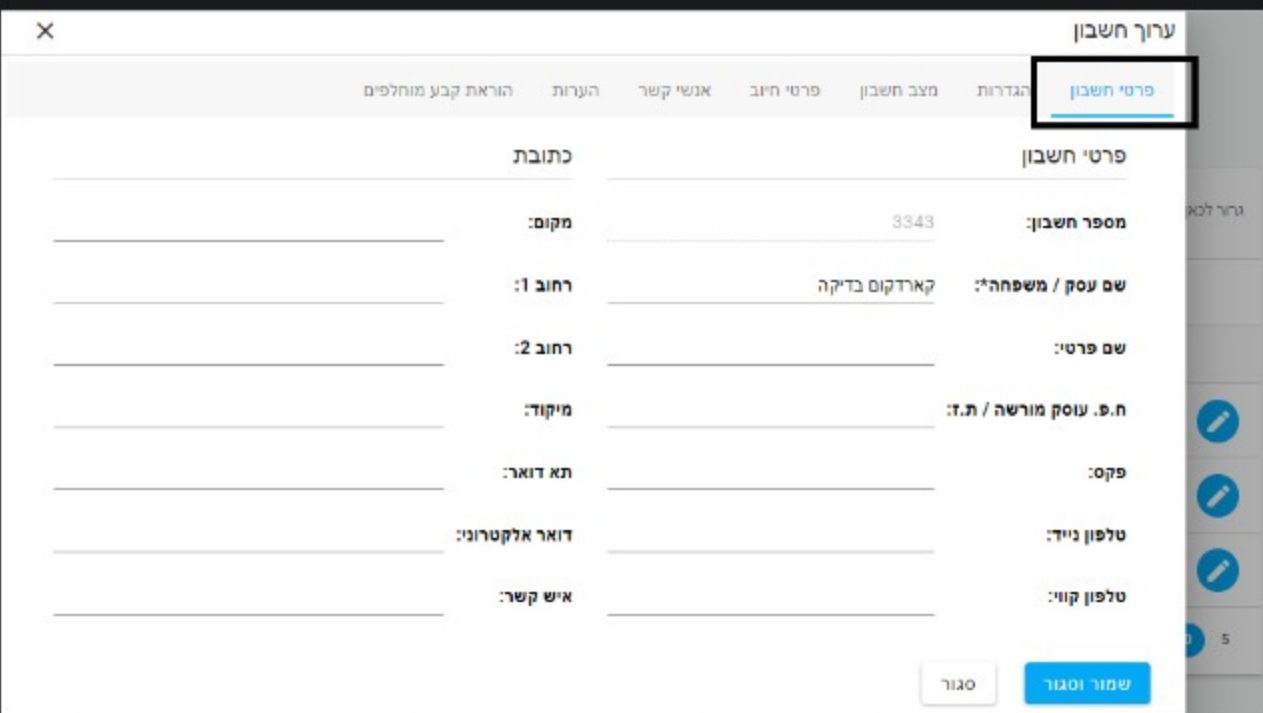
ערוך חשבון
×

פרטי חשבון | הגדרות | מצב חשבון | פרטי חיוב | אנשי קשר | הערות | הוראת קבע מוחלפים

פרטי חשבון

מספר חשבון: 3343
שם עסק / משפחה*: קארדקום בדיקה
שם פרטי:
ח.פ. עוסק מורשה / ת.ז:
פקס:
טלפון נייד:
טלפון קווי:

כתובת

מקום:
רחוב 1:
רחוב 2:
מיקוד:
תא דואר:
דואר אלקטרוני:
איש קשר:

שמור וסגור
סגור

גרור לכא
5